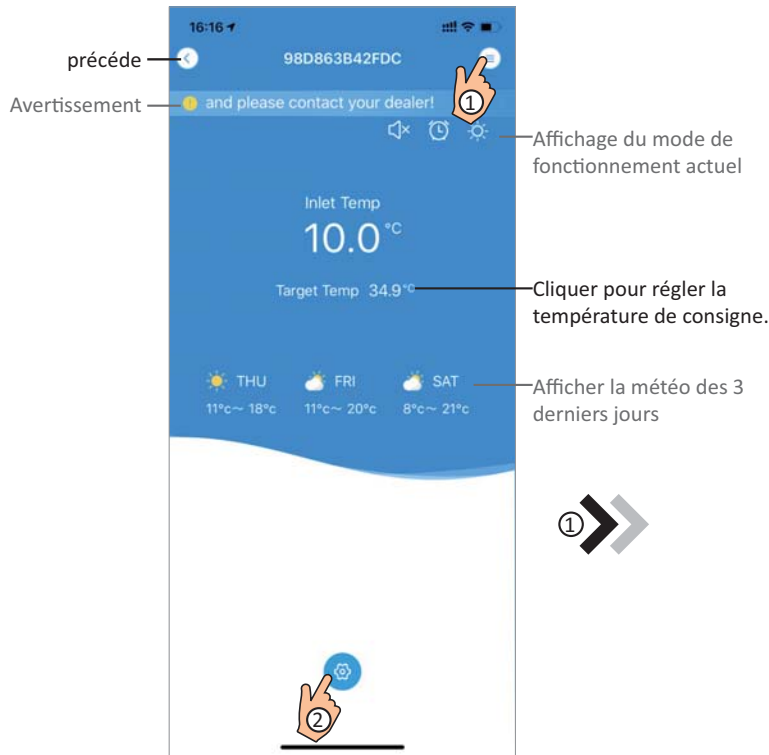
16:16

98D863B42FDC

précéde

Avertissement

and please contact your dealer!

①

Affichage du mode de fonctionnement actuel

Inlet Temp

10.0 °C

Target Temp 34.9 °C

Cliquer pour régler la température de consigne.

THU 11°c~ 18°c

FRI 11°c~ 20°c

SAT 8°c~ 21°c

Afficher la météo des 3 derniers jours

①

②